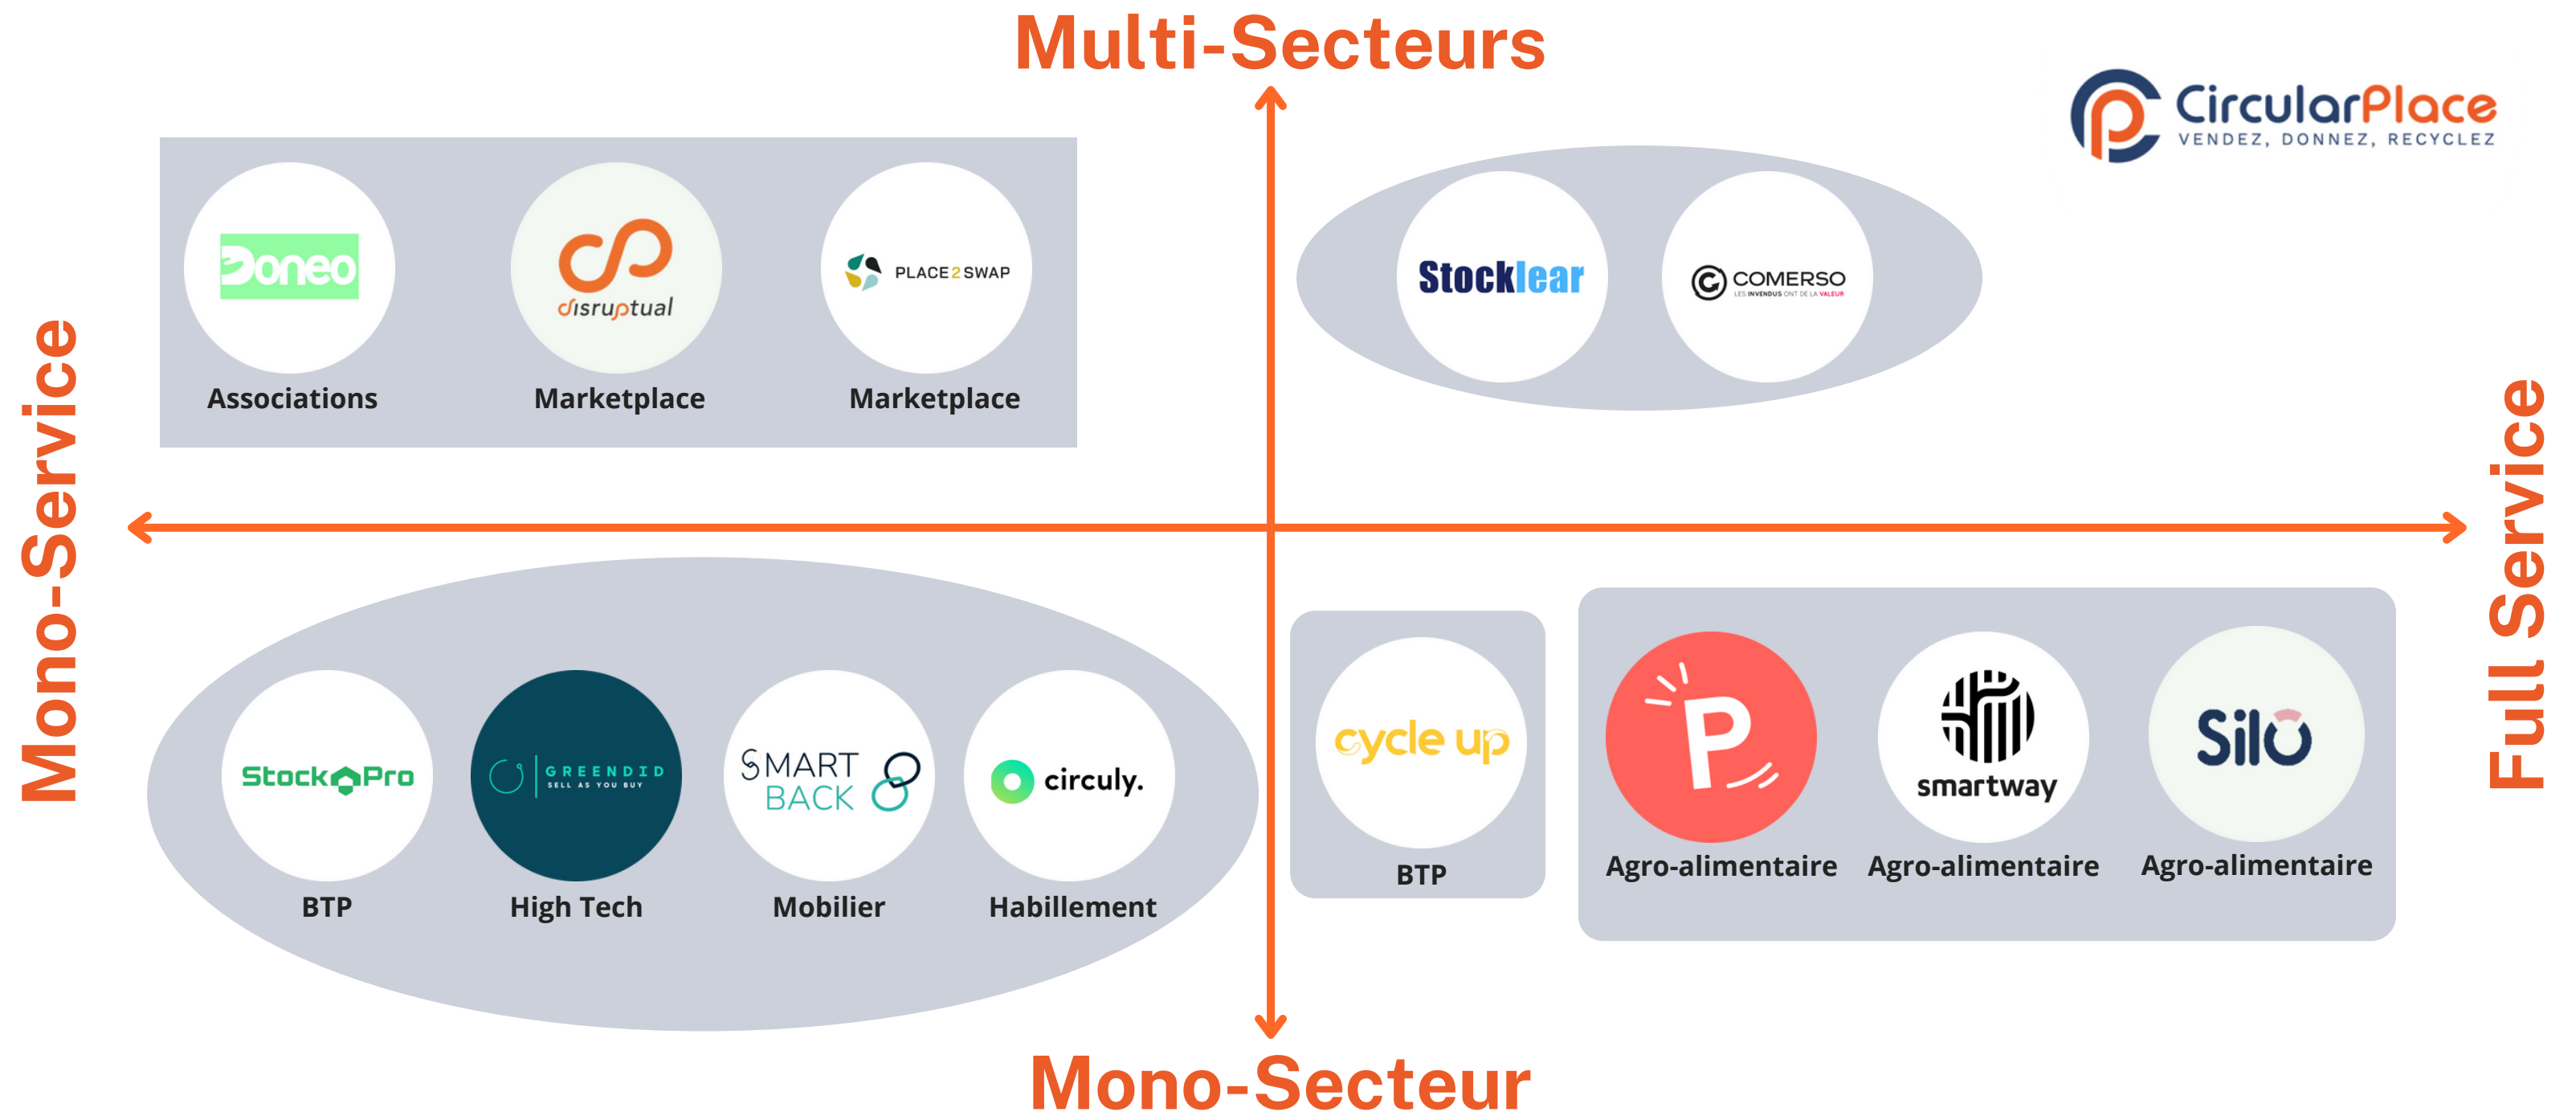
Multi-Secteurs

CircularPlace
VENDEZ, DONNEZ, RECYCLEZ

Mono-Service

Doneo
Associations

disruptual
Marketplace

PLACE2SWAP
Marketplace

Stocklear

COMERSO
LES INVENDUS ONT DE LA VALEUR

Full Service

StockPro
BTP

GREENDID
SELL AS YOU BUY
High Tech

SMART BACK
Mobilier

circuly.
Habillement

cycle up
BTP

P
Agro-alimentaire

smartway
Agro-alimentaire

Silo
Agro-alimentaire

Mono-Secteur